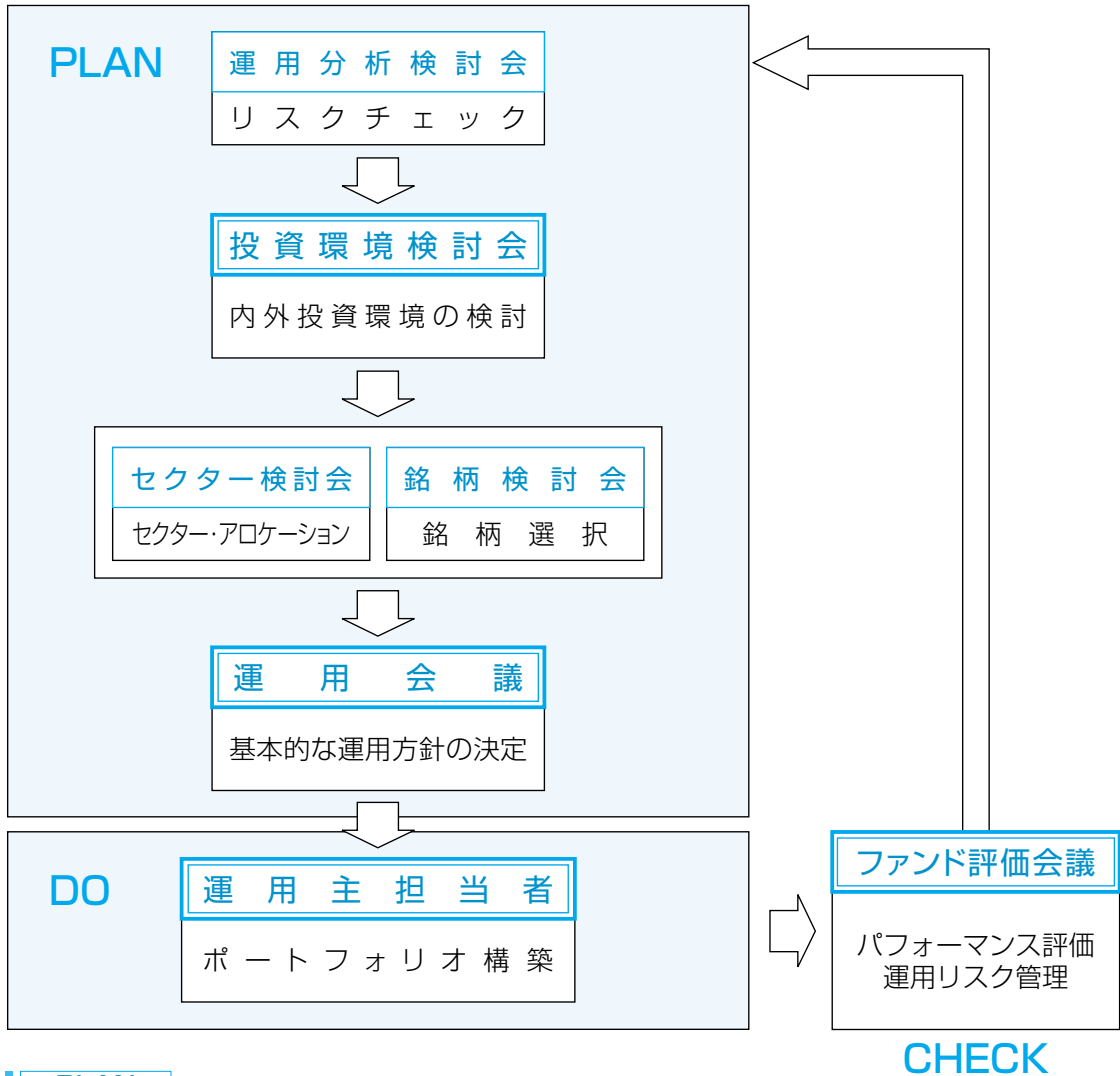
PLAN

運用分析検討会

リスクチェック

投資環境検討会

内外投資環境の検討

セクター検討会

セクター・アロケーション

銘柄検討会

銘柄選択

運用会議

基本的な運用方針の決定

DO

運用主担当者

ポートフォリオ構築

ファンド評価会議

パフォーマンス評価
運用リスク管理

CHECK

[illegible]